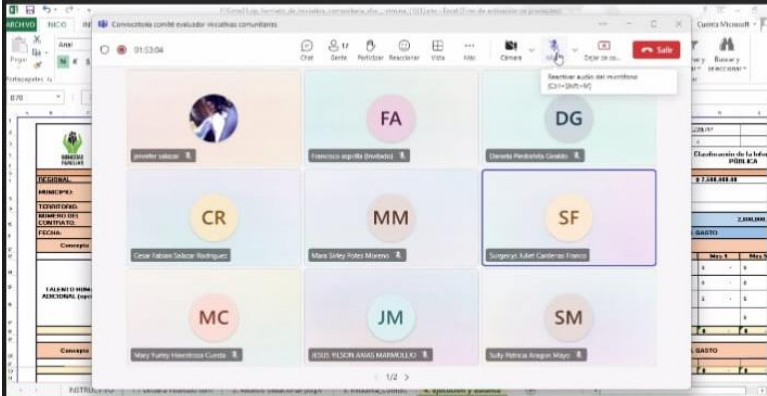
ARCHIVO INICIO
Arial
Pegar N K S
Portapapeles
B70
Cuenta Microsoft
Buscar y seleccionar
Convocatoria comité evaluador iniciativas comunitarias
01:53:04
Chat
Gente
Participar
Reaccionar
Vista
Más
Cámara
Micro
Dejar de co...
Salir
Reactivar audio del micrófono (Ctrl+Shift+M)
REGIONAL:
MUNICIPIO:
TERRITORIO:
NUMERO DEL CONTRATO:
FECHA:
Concepto
TALENTO HUMANO ADICIONAL
Concepto
Clasificación de la Información PÚBLICA
GASTO
GASTO
FA
DG
CR
MM
SF
MC
JM
SM
jennifer salazar
Francisco argollo (Invitado)
Daniela Piedrahita Giraldo
Cesar Fabian Salazar Rodriguez
Maria Sidey Fores Moreno
Surgeryx Juliet Cardenas Franco
Mary Yurley Hinestroza Cuesta
JESUS YILSON ARIAS MARMOLEJO
Sully Patricia Aragon Mayo
1/2
INSTRUCTIVO
4. Ejecución y Balance